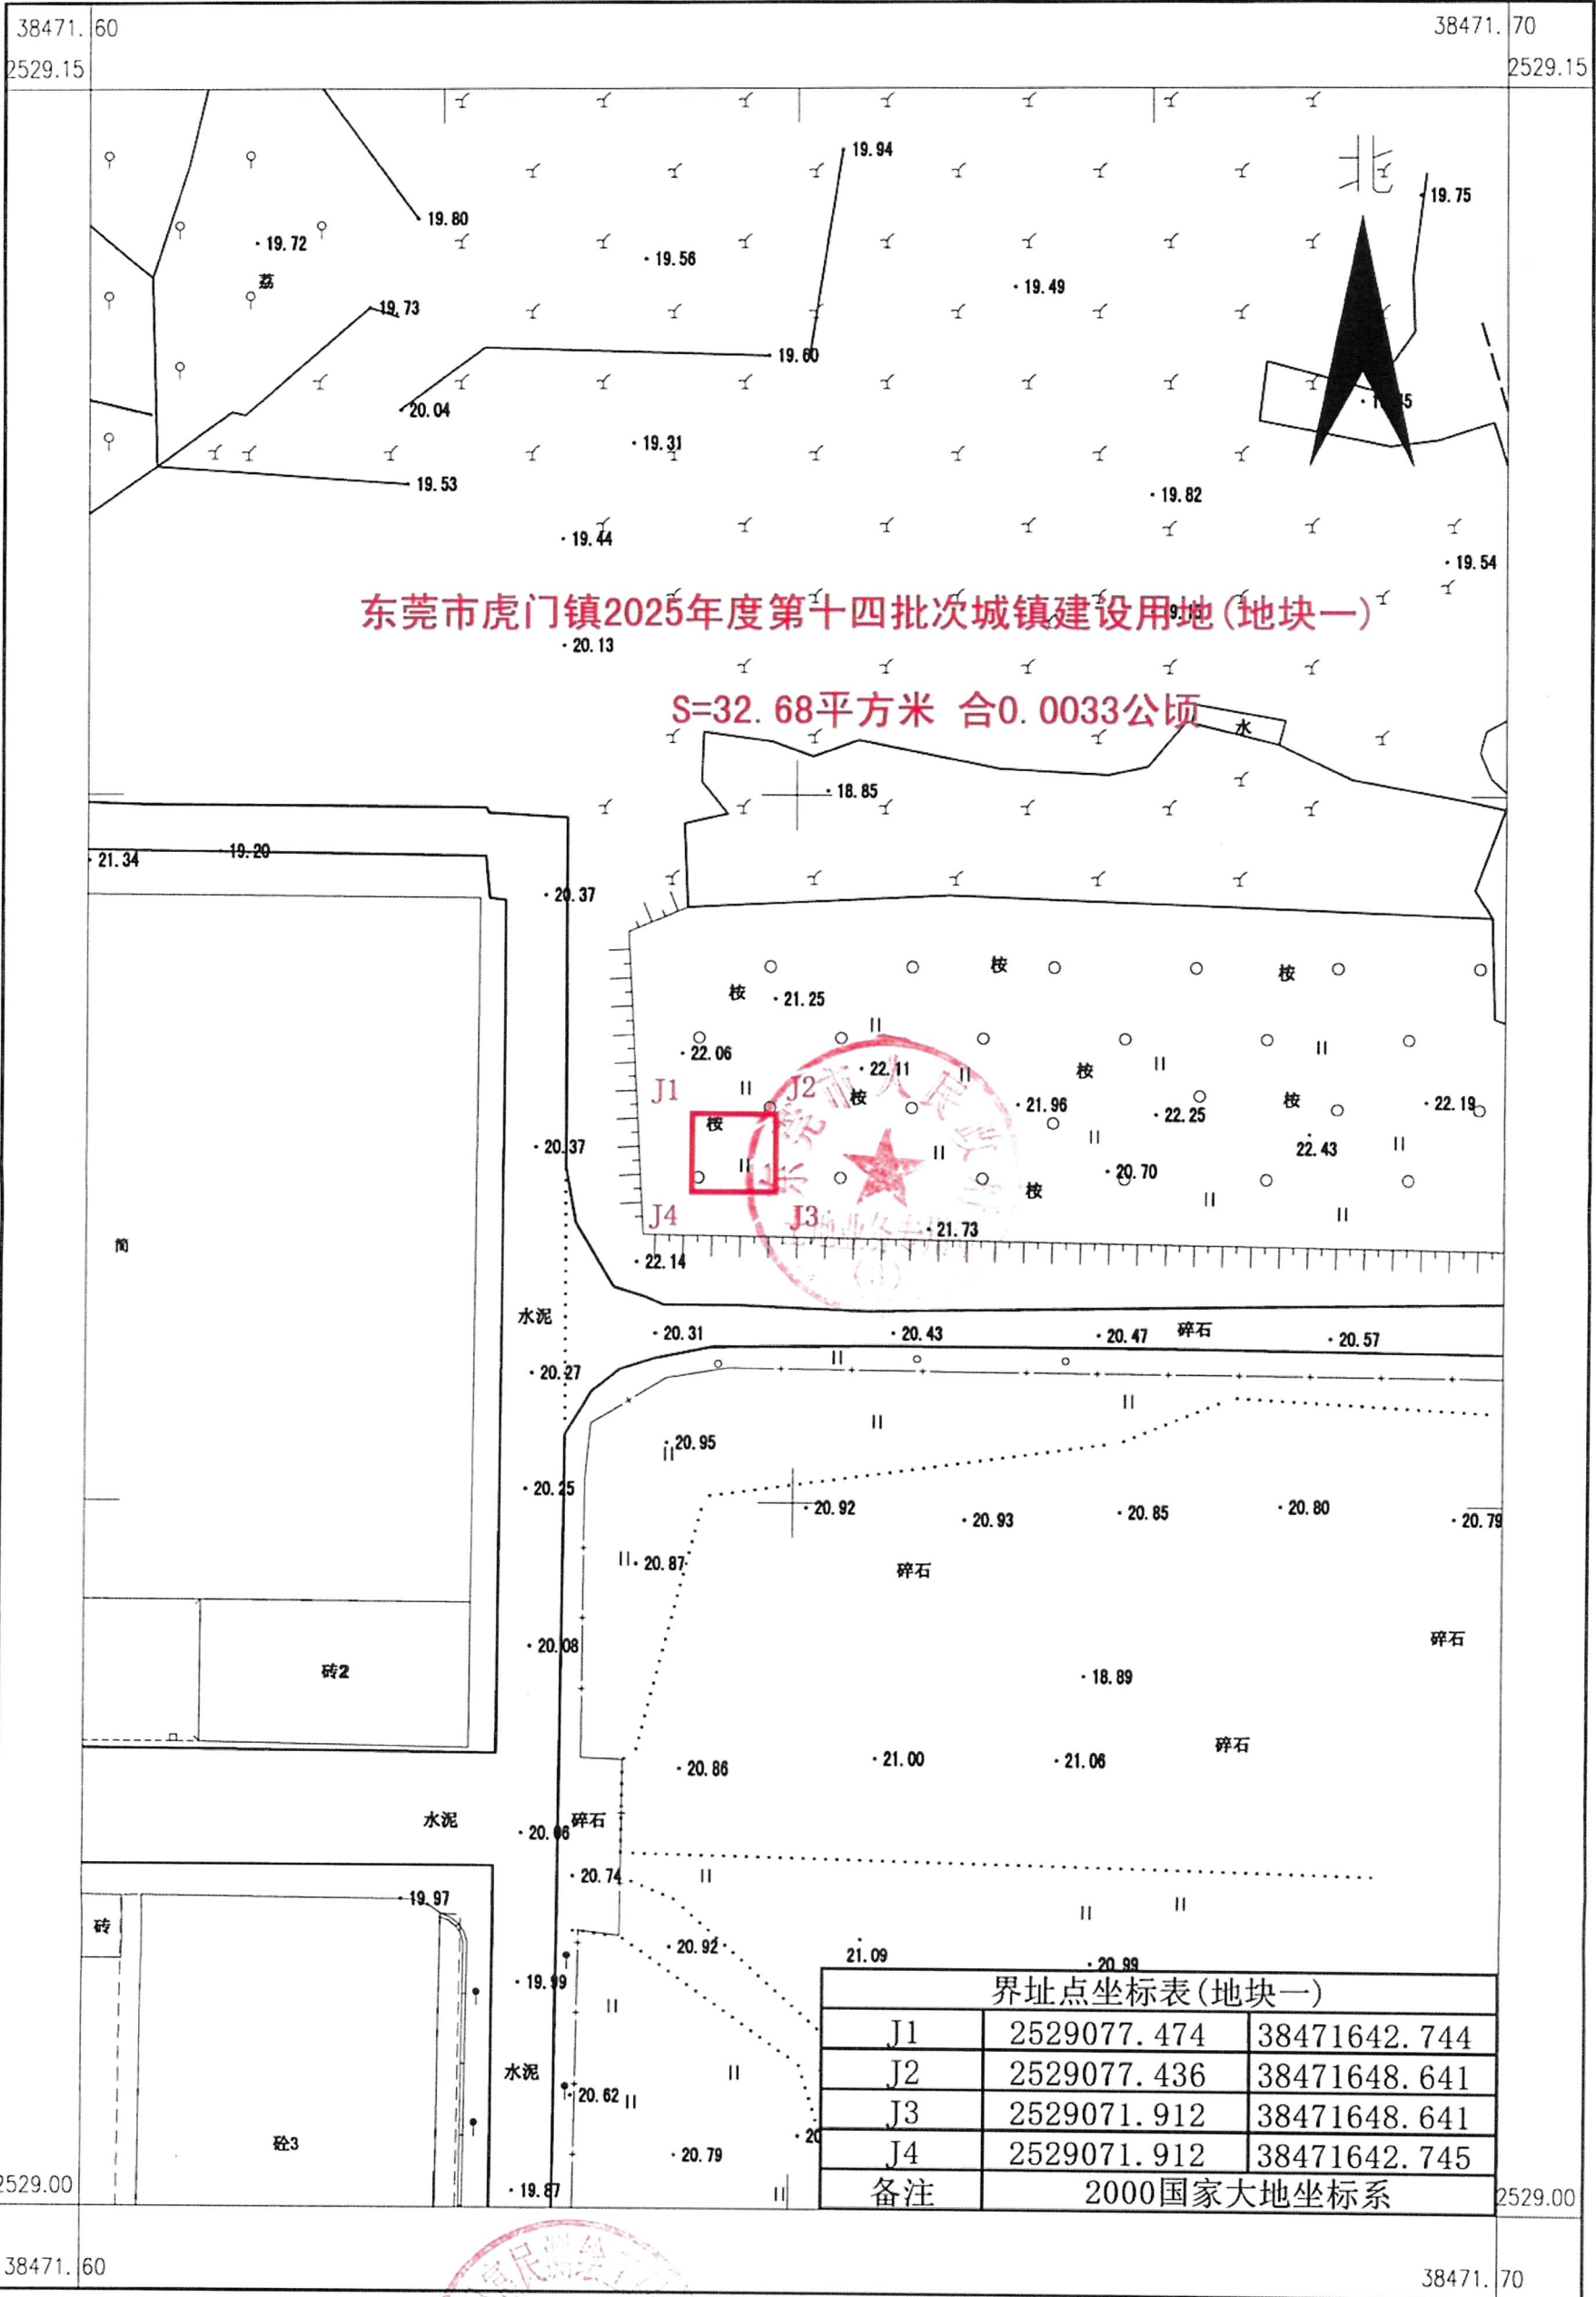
38471.60
2529.15
38471.70
2529.15

19.94
北
19.75
19.80
19.72
荔
19.56
19.49
19.73
19.60
20.04
19.31
19.53
19.82
19.44
19.54

东莞市虎门镇2025年度第十四批次城镇建设用地(地块一)

20.13

S=32.68平方米 合0.0033公顷

水
18.85
21.34
19.20
20.37
桉
21.25
桉
桉
22.06
22.11
桉
J1
J2
桉
21.96
22.25
桉
22.19
20.37
桉
22.43
20.70
桉
J4
J3
21.73
22.14
简
水泥
20.31
20.43
20.47
碎石
20.57
20.27
20.95
20.25
20.92
20.93
20.85
20.80
20.79
20.87
碎石
碎石
20.08
砖2
18.89
20.86
21.00
21.06
碎石
水泥
20.06
碎石
20.74
19.97
砖
20.92
21.09
20.99
19.99
水泥
20.62
砼3
20.79
19.87
2529.00
2529.00

| 界址点坐标表(地块一) | | |
|---|---|---|
| J1 | 2529077.474 | 38471642.744 |
| J2 | 2529077.436 | 38471648.641 |
| J3 | 2529071.912 | 38471648.641 |
| J4 | 2529071.912 | 38471642.745 |
| 备注 | 2000国家大地坐标系 | |

38471.60
38471.70